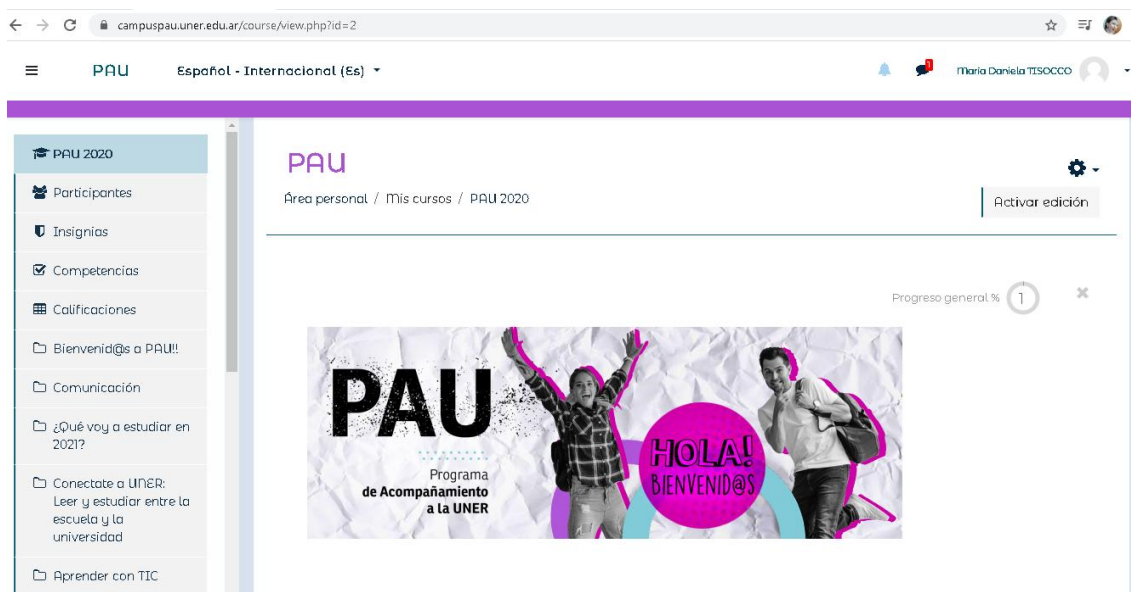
campuspau.uner.edu.ar/course/view.php?id=2

PAU Español - Internacional (Es)

1

Maria Daniela TISOCCO

PAU 2020
Participantes
Insignias
Competencias
Calificaciones
Bienvenid@s a PAU!!
Comunicación
¿Qué voy a estudiar en 2021?
Conectate a UNER: Leer y estudiar entre la escuela y la universidad
Aprender con TIC

PAU

Área personal / Mis cursos / PAU 2020

Activar edición

Progreso general % 1

PAU
Programa de Acompañamiento a la UNER

HOLA! BIENVENID@S